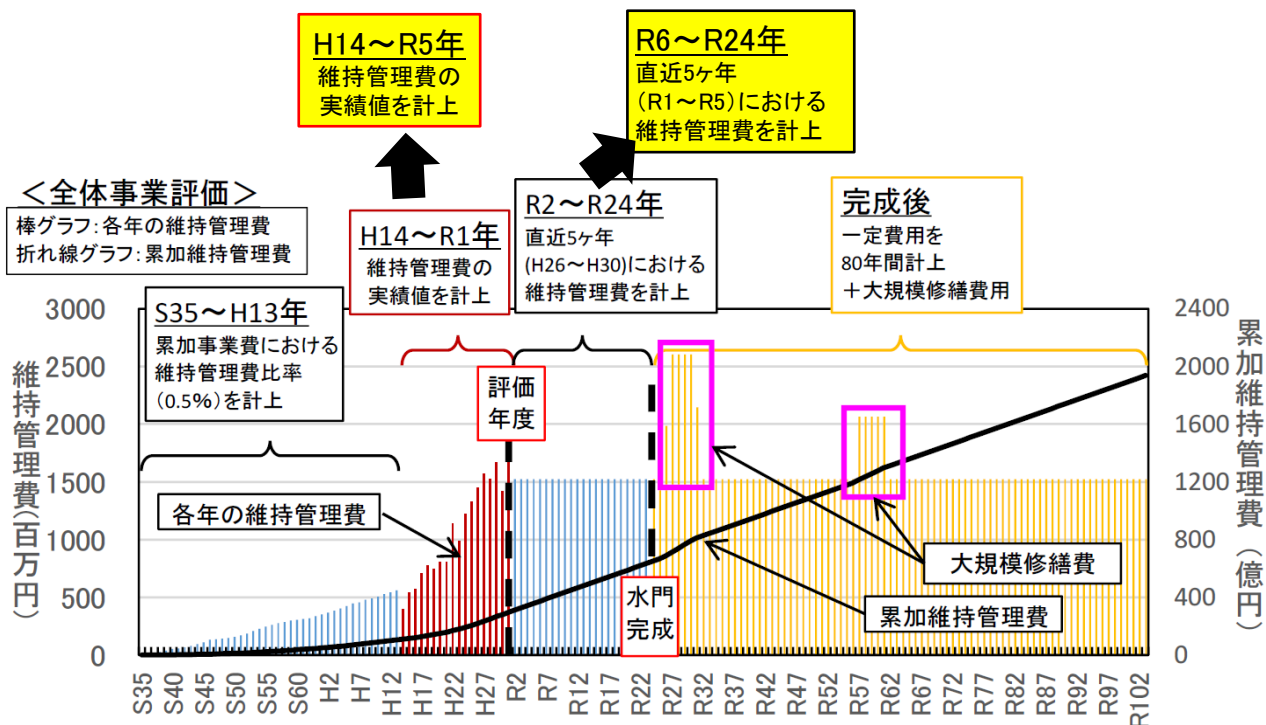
H14～R5年
維持管理費の
実績値を計上

R6～R24年
直近5ヶ年
(R1～R5)における
維持管理費を計上

＜全体事業評価＞
棒グラフ:各年の維持管理費
折れ線グラフ:累加維持管理費

H14～R1年
維持管理費の
実績値を計上

R2～R24年
直近5ヶ年
(H26～H30)における
維持管理費を計上

完成後
一定費用を
80年間計上
＋大規模修繕費用

S35～H13年
累加事業費における
維持管理費比率
(0.5%)を計上

維持管理費(百万円)

累加維持管理費(億円)

評価
年度

各年の維持管理費

水門
完成

大規模修繕費

累加維持管理費

3000
2500
2000
1500
1000
500
0

2400
2000
1600
1200
800
400
0

S35 S40 S45 S50 S55 S60 H2 H7 H12 H17 H22 H27 R2 R7 R12 R17 R22 R27 R32 R37 R42 R47 R52 R57 R62 R67 R72 R77 R82 R87 R92 R97 R102